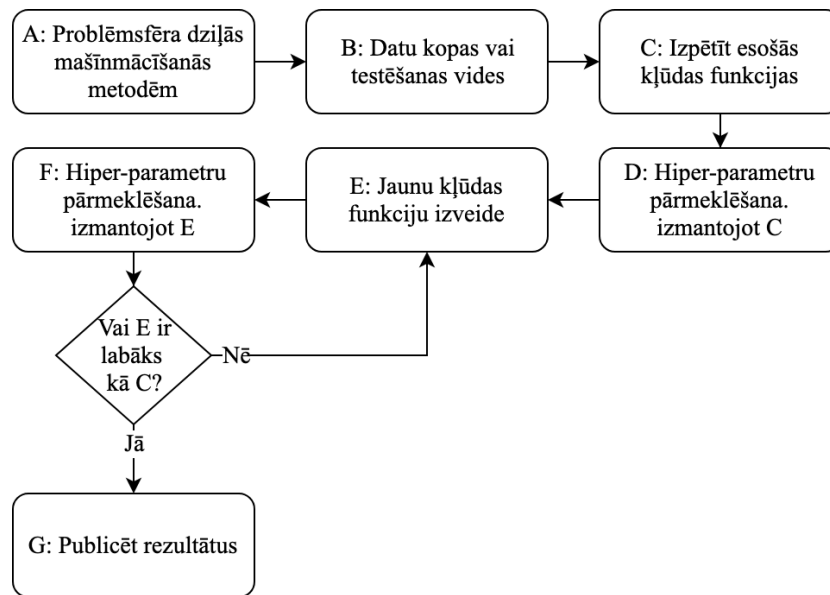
A: Problēmsfēra dziļās mašīnmācīšanās metodēm

B: Datu kopas vai testēšanas vides

C: Izpētīt esošās kļūdas funkcijas

F: Hiper-parametru pārmeklēšana. izmantojot E

E: Jaunu kļūdas funkciju izveide

D: Hiper-parametru pārmeklēšana. izmantojot C

Vai E ir labāks kā C?

Nē

Jā

G: Publicēt rezultātus